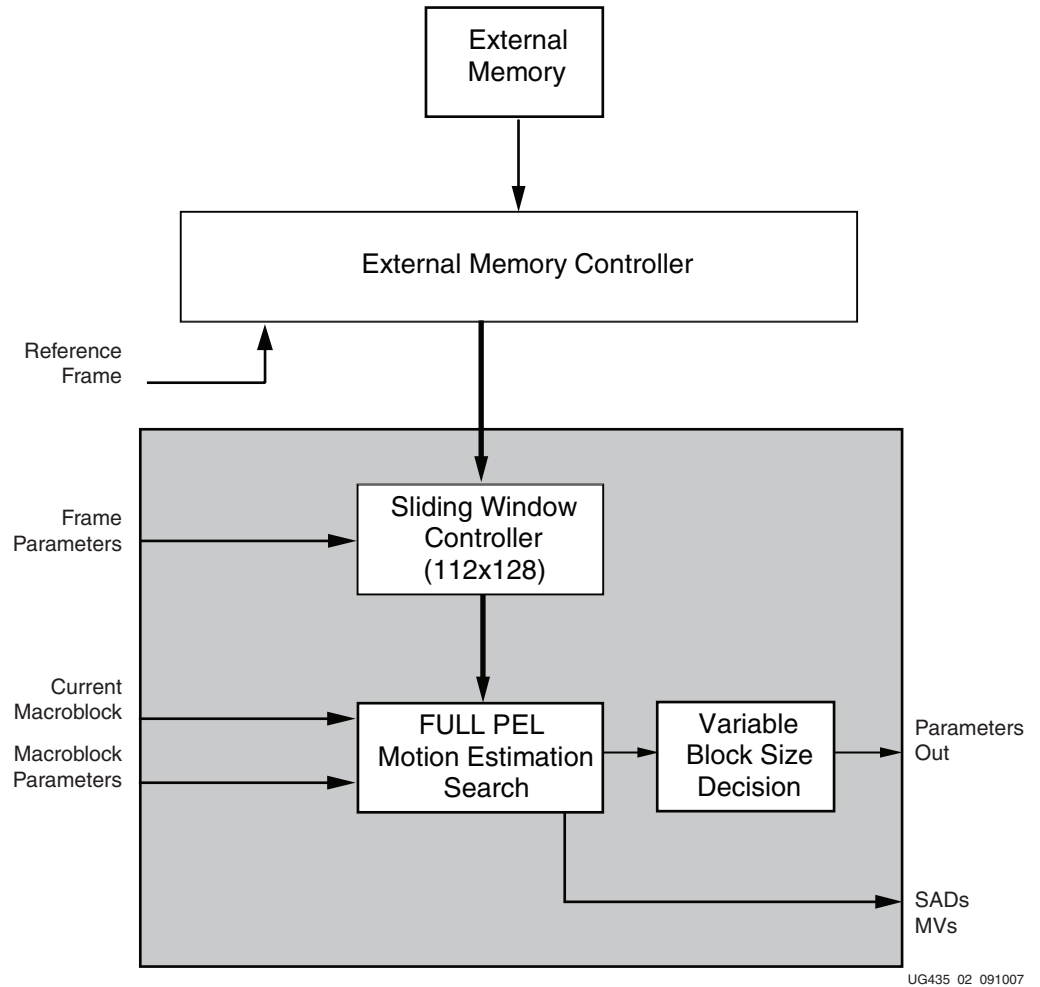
External Memory

External Memory Controller

Reference Frame

Frame Parameters

Sliding Window Controller (112x128)

Current Macroblock

Macroblock Parameters

FULL PEL Motion Estimation Search

Variable Block Size Decision

Parameters Out

SADs MVs

UG435 02 091007